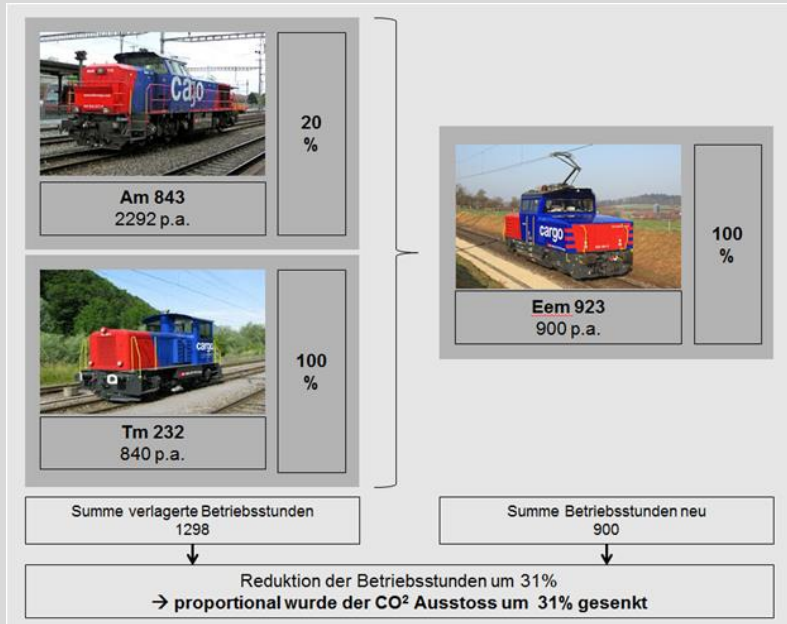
cargo

Am 843
2292 p.a.

20 %

cargo

Tm 232
840 p.a.

100 %

cargo

Eem 923
900 p.a.

100 %

Summe verlagerte Betriebsstunden
1298

Summe Betriebsstunden neu
900

Reduktion der Betriebsstunden um 31%
→ **proportional wurde der CO² Ausstoss um 31% gesenkt**